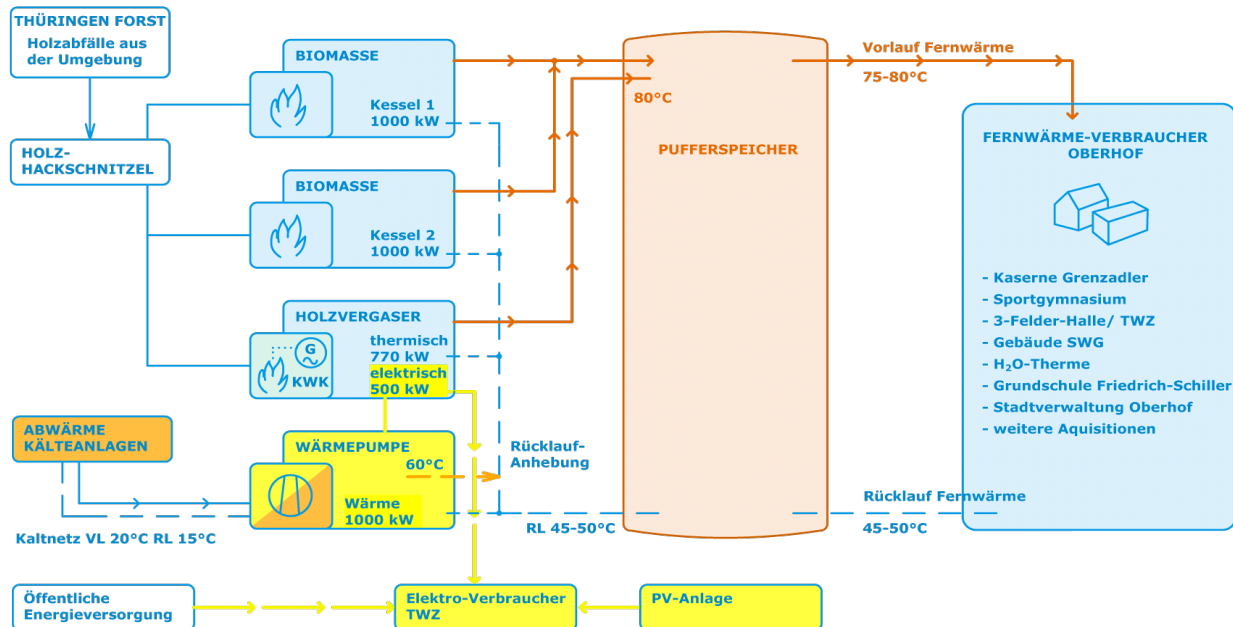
THÜRINGEN FORST
Holzabfälle aus der Umgebung

HOLZ-HACKSCHNITZEL

BIOMASSE
Kessel 1
1000 kW

BIOMASSE
Kessel 2
1000 kW

HOLZVERGASER
thermisch
770 kW
elektrisch
500 kW
G
KWK

ABWÄRME KÄLTEANLAGEN

WÄRMEPUMPE
60°C
Wärme
1000 kW

Kaltnetz VL 20°C RL 15°C

80°C

PUFFERSPEICHER

Rücklauf-Anhebung

RL 45-50°C

Vorlauf Fernwärme
75-80°C

FERNWÄRME-VERBRAUCHER OBERHOF

- Kaserne Grenzadler
- Sportgymnasium
- 3-Felder-Halle/ TWZ
- Gebäude SWG
- H$_2$O-Therme
- Grundschule Friedrich-Schiller
- Stadtverwaltung Oberhof
- weitere Aquisitionen

Rücklauf Fernwärme
45-50°C

Öffentliche Energieversorgung

Elektro-Verbraucher TWZ

PV-Anlage